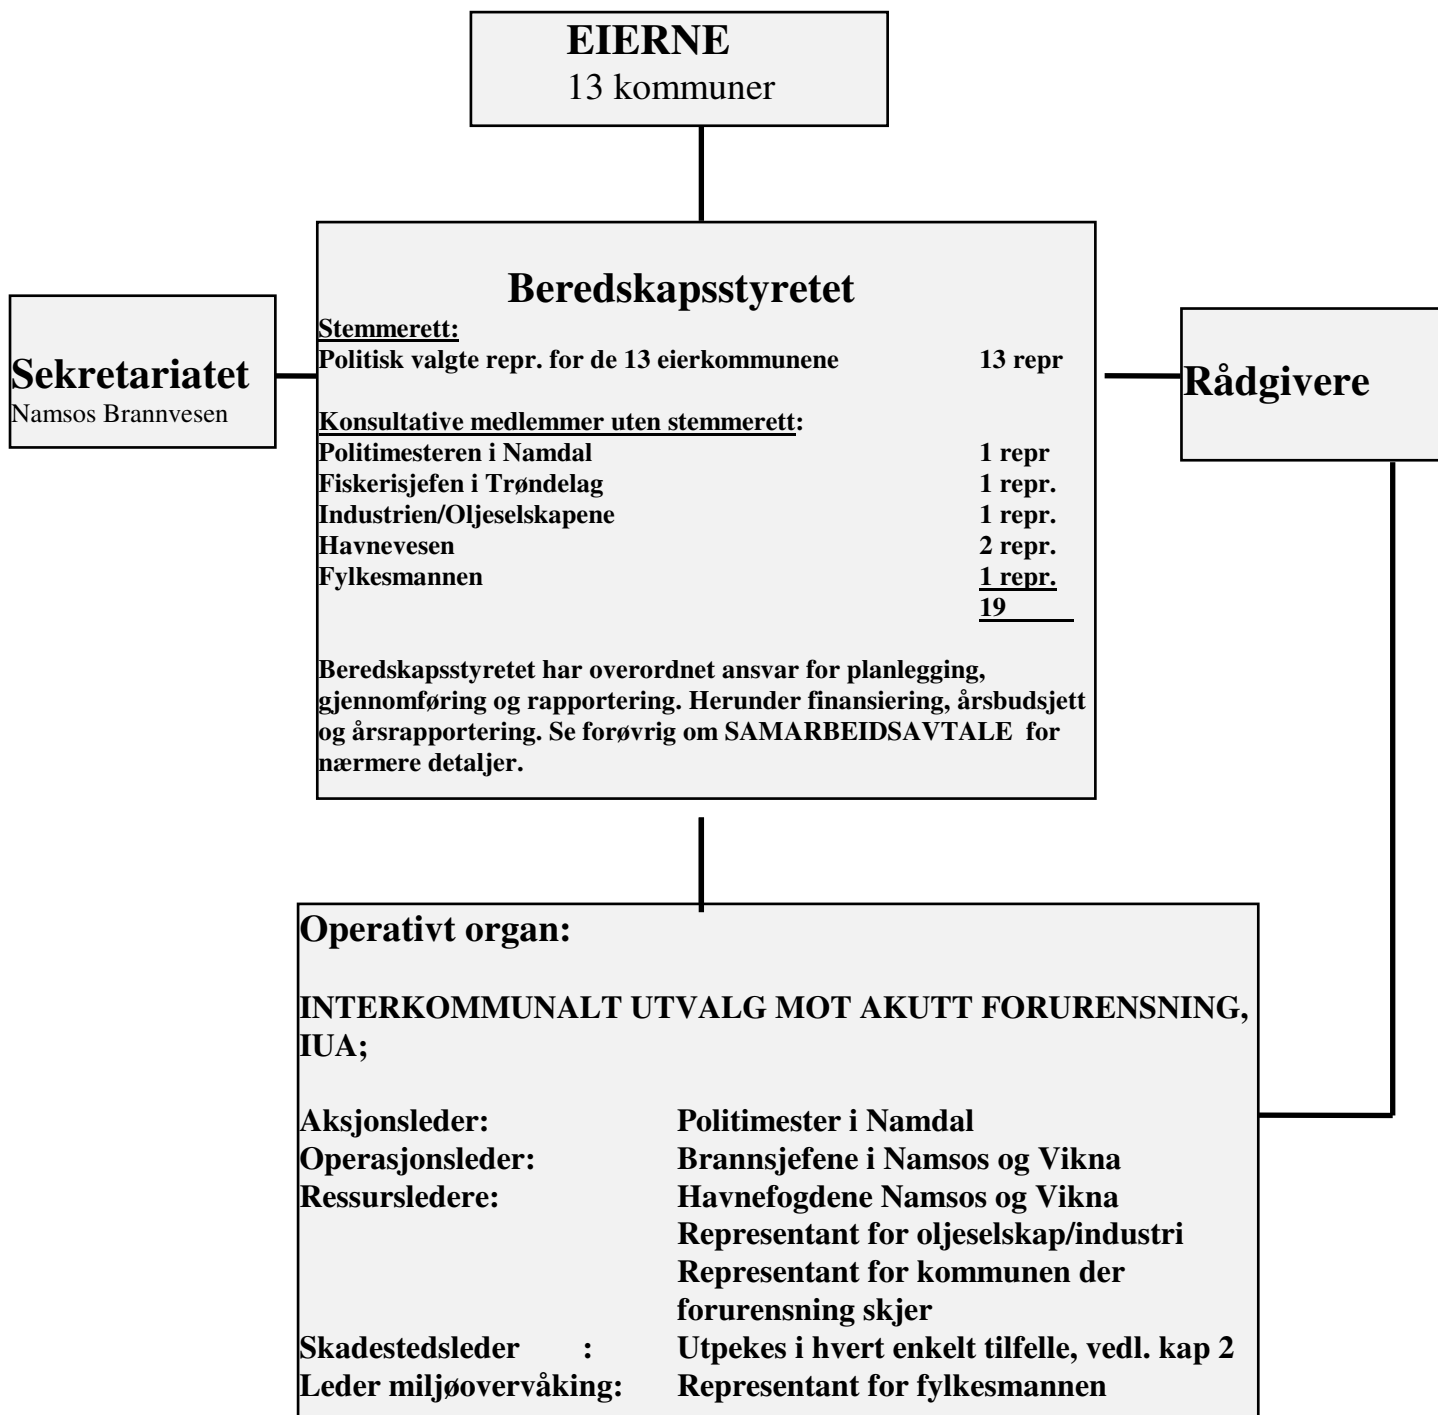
EIERNE
13 kommuner

Sekretariatet
Namsos Brannvesen

Beredskapsstyretet

Stemmerett:
Politisk valgte repr. for de 13 eierkommunene 13 repr

Konsultative medlemmer uten stemmerett:
Politimesteren i Namdal 1 repr
Fiskerisjefen i Trøndelag 1 repr.
Industrien/Oljeselskapene 1 repr.
Havnevesen 2 repr.
Fylkesmannen 1 repr.
19

Beredskapsstyretet har overordnet ansvar for planlegging, gjennomføring og rapportering. Herunder finansiering, årsbudsjett og årsrapportering. Se forøvrig om SAMARBEIDSAVTALE for nærmere detaljer.

Rådgivere

Operativt organ:

INTERKOMMUNALT UTVALG MOT AKUTT FORURENSNING, IUA;

Aksjonsleder: Politimester i Namdal
Operasjonsleder: Brannsjefene i Namsos og Vikna
Ressursledere: Havnefogdene Namsos og Vikna
Representant for oljeselskap/industri
Representant for kommunen der forurensning skjer
Skadestedsleder : Utpekes i hvert enkelt tilfelle, vedl. kap 2
Leder miljøovervåking: Representant for fylkesmannen